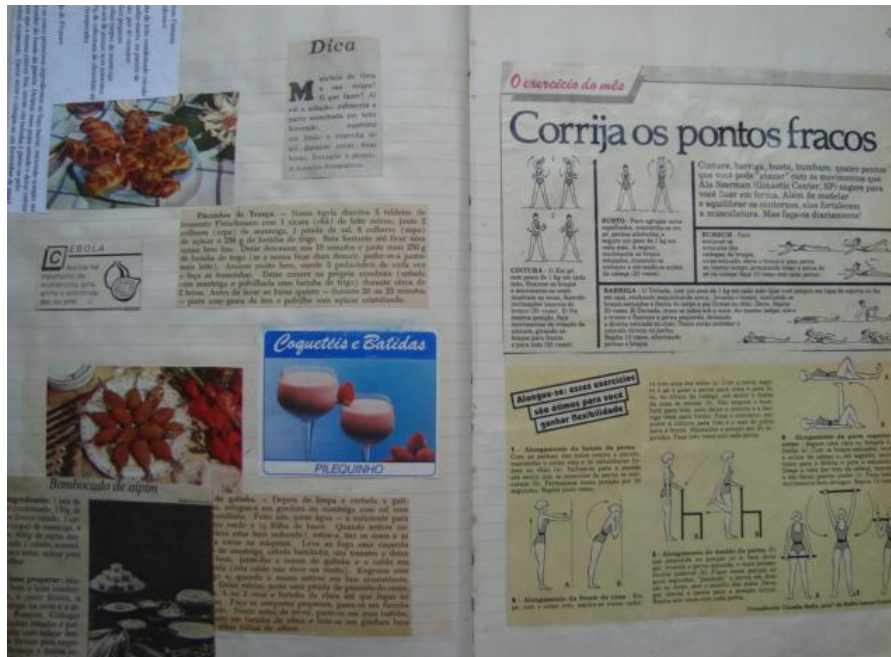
Dica

Pãezinhos de Trança

CEBOLA

Coquetéis e Batidas

PILEQUINHO

Bombocado de aipim

O exercício do mês

Corrija os pontos fracos

Cintura, barriga, busto, bumbum: quatro pontos que você pode "atacar" com os movimentos que Ala Sterman (Ginastic Center, SP) sugere para você ficar em forma. Além de modelar e equilibrar os contornos, eles fortalecem a musculatura. Mas faça-os diariamente!

CINTURA

BUSTO

BUMBUM

BARRIGA

Alongue-se: esses exercícios são ótimos para você ganhar flexibilidade

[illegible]